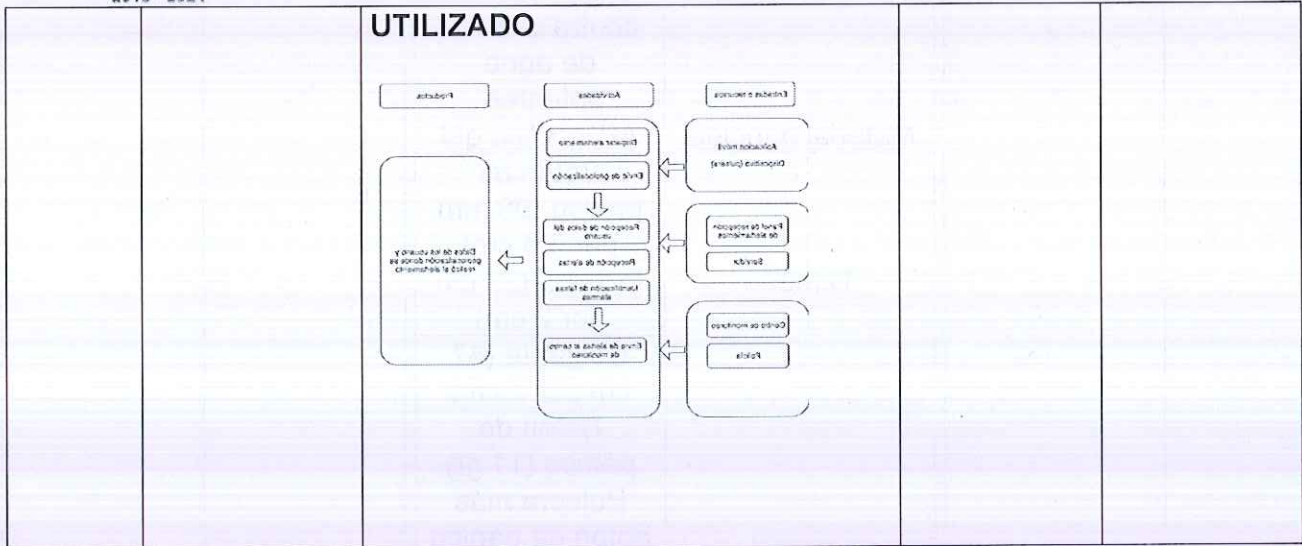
UTILIZADO

Productos

Actividades

Entradas o Insumos

Disparar alertamiento

Envío de geolocalización

Recepción de datos del usuario

Recepción de alertas

Identificación de falsas alarmas

Envío de alertas al centro de monitoreo

Aplicación móvil
Dispositivo (pulsera)

Panel de recepción de alertamientos

Servidor

Centro de monitoreo

Policía

Datos de los usuario y geolocalización donde se realizó el alertamiento